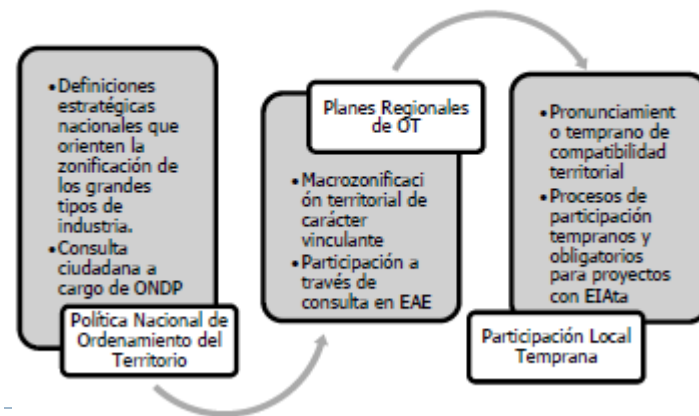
- Definiciones estratégicas nacionales que orienten la zonificación de los grandes tipos de industria.
- Consulta ciudadana a cargo de ONDP

Política Nacional de Ordenamiento del Territorio

Planes Regionales de OT

- Macrozonificación territorial de carácter vinculante
- Participación a través de consulta en EAE

- Pronunciamiento temprano de compatibilidad territorial
- Procesos de participación tempranos y obligatorios para proyectos con EIAta

Participación Local Temprana